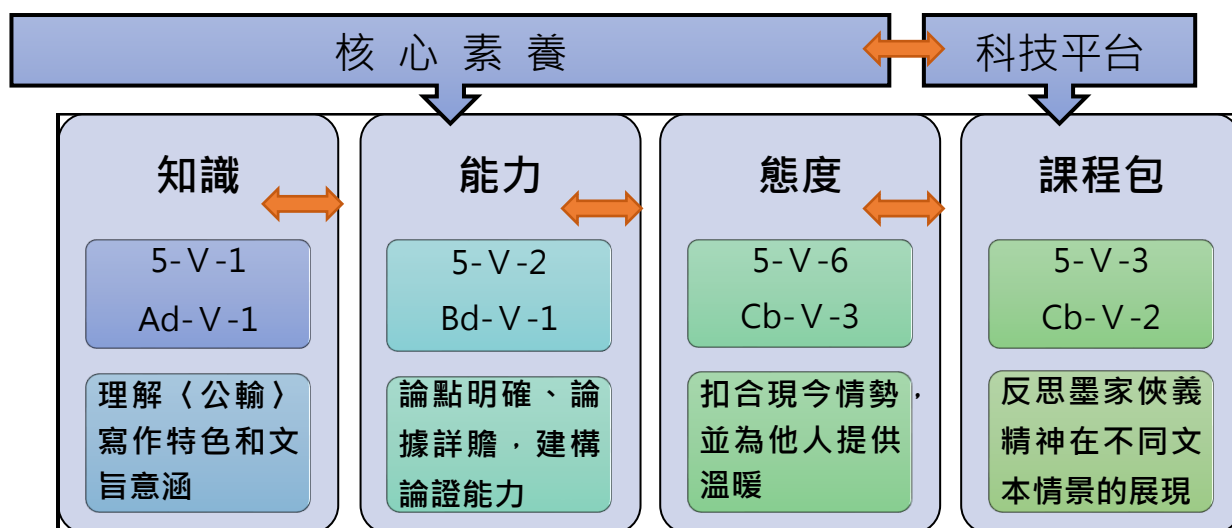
核 心 素 養

科技平台

知識

5-Ⅴ-1
Ad-Ⅴ-1

理解〈公輸〉寫作特色和文旨意涵

能力

5-Ⅴ-2
Bd-Ⅴ-1

論點明確、論據詳贍，建構論證能力

態度

5-Ⅴ-6
Cb-Ⅴ-3

扣合現今情勢，並為他人提供溫暖

課程包

5-Ⅴ-3
Cb-Ⅴ-2

反思墨家俠義精神在不同文本情景的展現